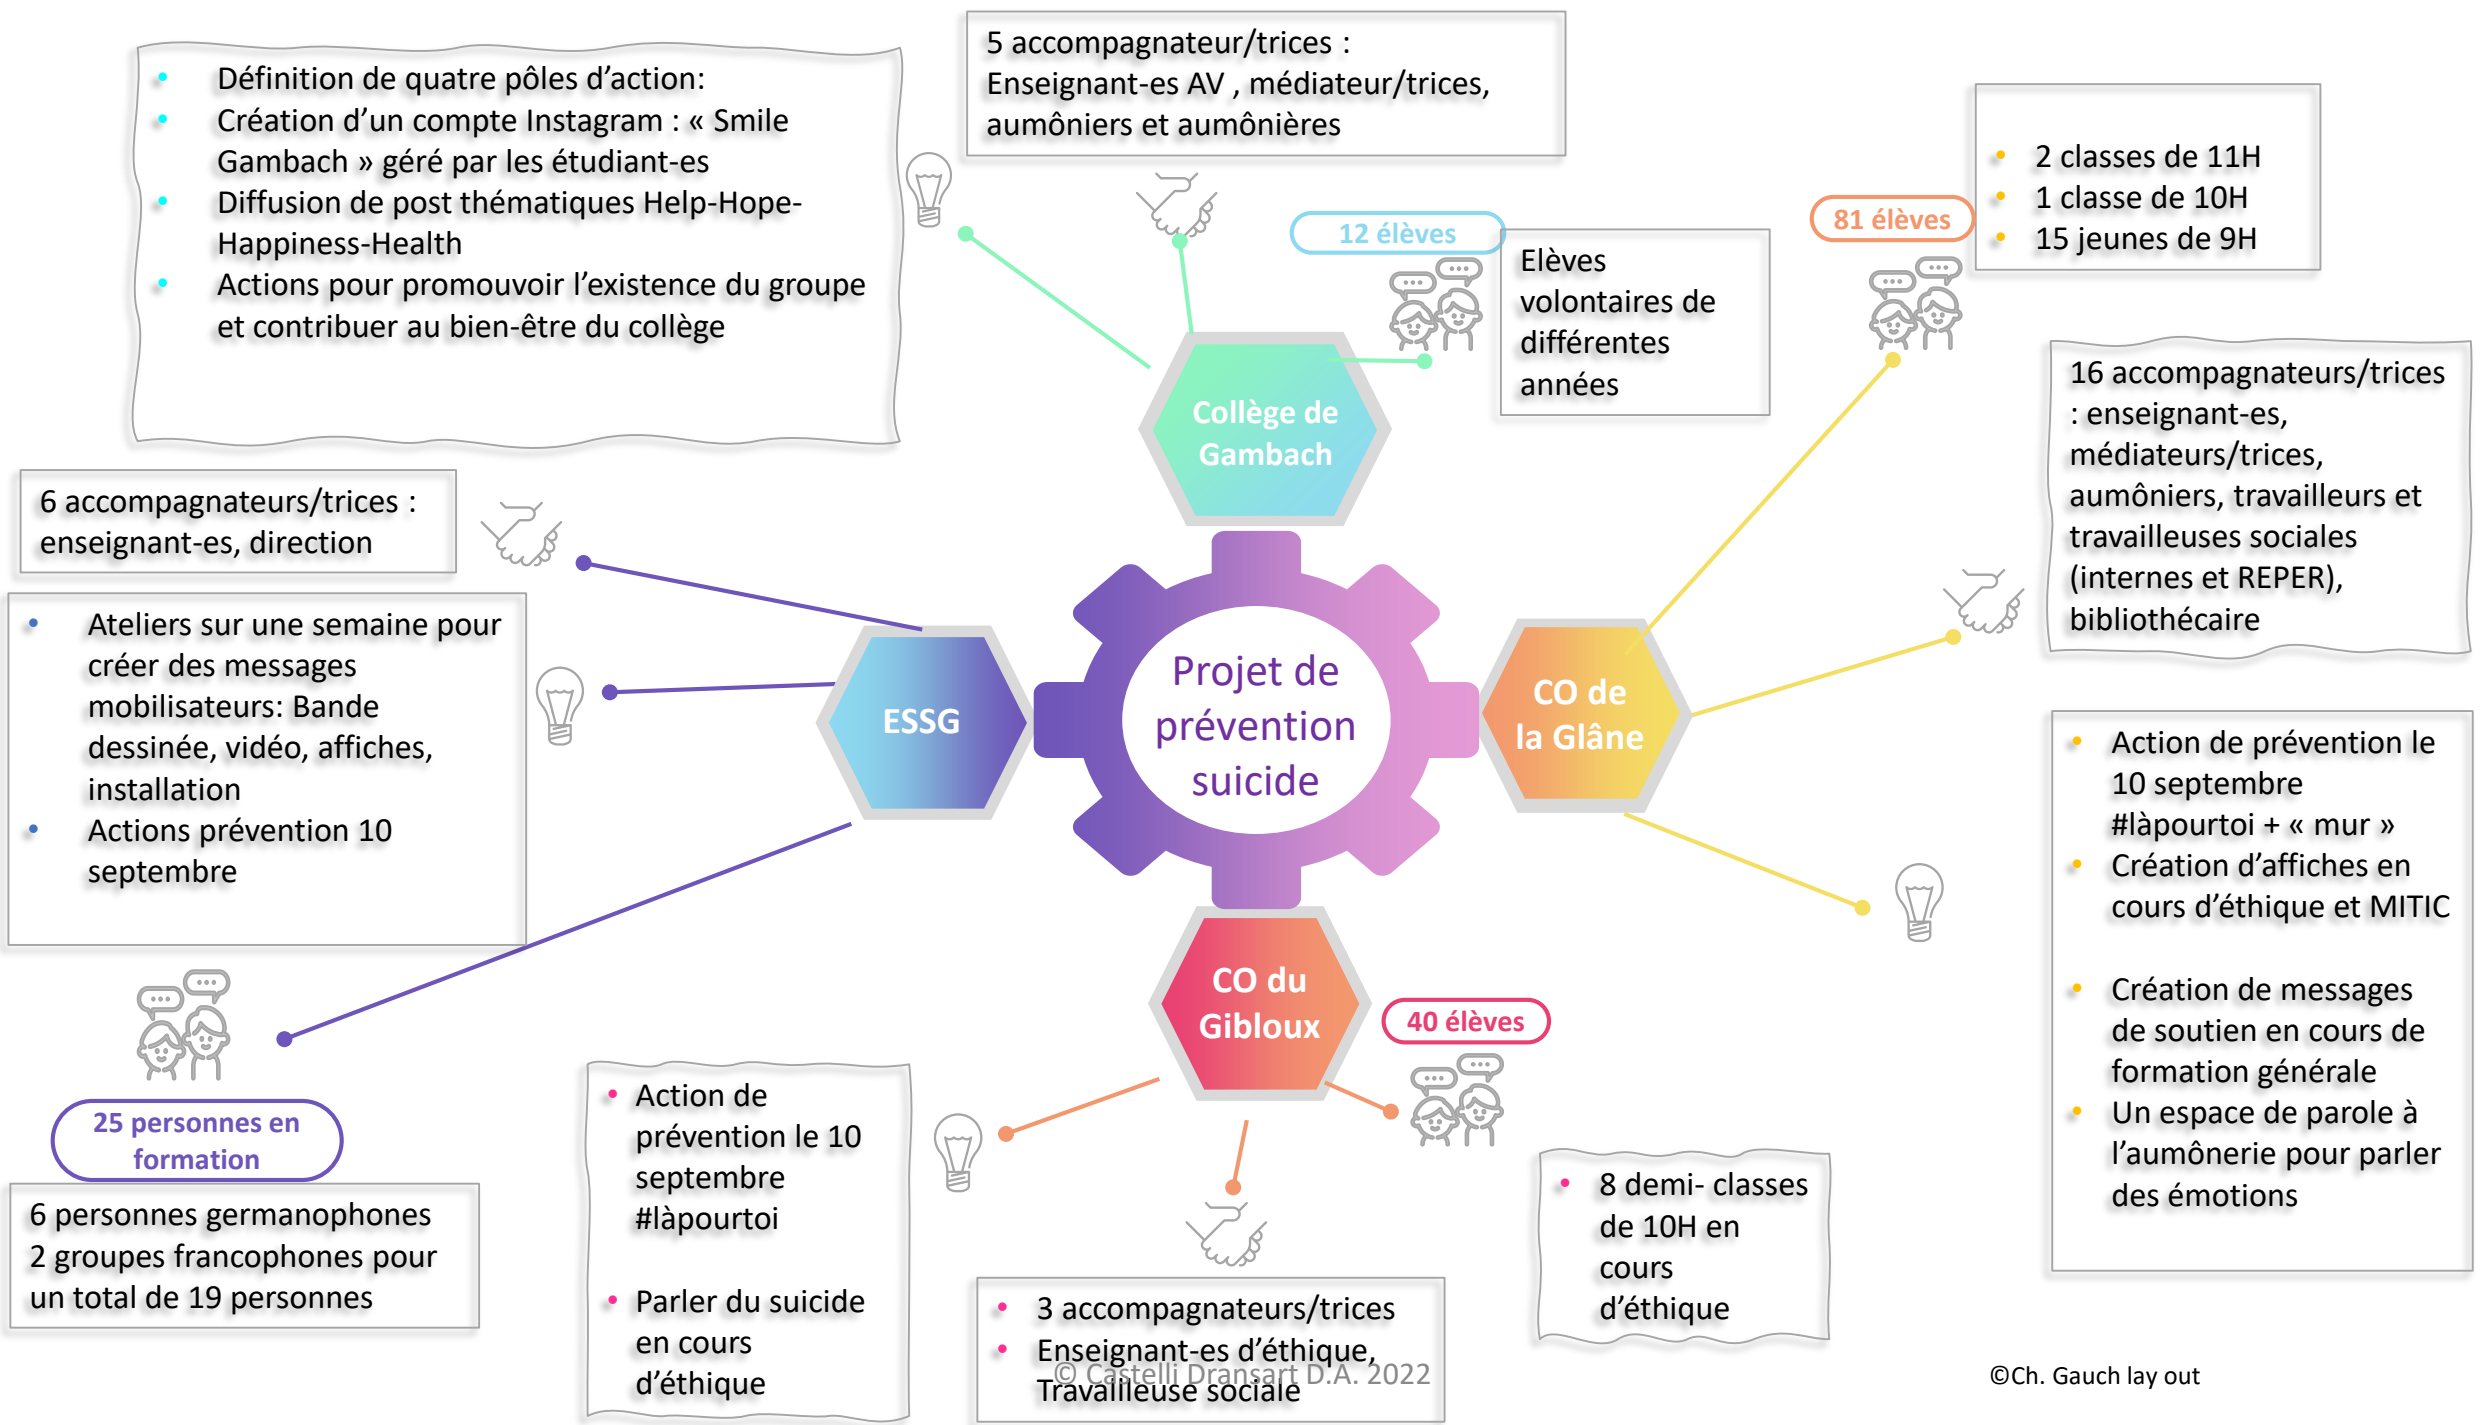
- Définition de quatre pôles d'action:
- Création d'un compte Instagram : « Smile Gambach » géré par les étudiant-es
- Diffusion de post thématiques Help-Hope-Happiness-Health
- Actions pour promouvoir l'existence du groupe et contribuer au bien-être du collège

5 accompagnateur/trices : Enseignant-es AV , médiateur/trices, aumôniers et aumônières

12 élèves

Elèves volontaires de différentes années

81 élèves

- 2 classes de 11H
- 1 classe de 10H
- 15 jeunes de 9H

16 accompagnateurs/trices : enseignant-es, médiateurs/trices, aumôniers, travailleurs et travailleuses sociales (internes et REPER), bibliothécaire

Collège de Gambach

6 accompagnateurs/trices : enseignant-es, direction

- Ateliers sur une semaine pour créer des messages mobilisateurs: Bande dessinée, vidéo, affiches, installation
- Actions prévention 10 septembre

ESSG

Projet de prévention suicide

CO de la Glâne

- Action de prévention le 10 septembre #làpourtoi + « mur »
- Création d'affiches en cours d'éthique et MITIC
- Création de messages de soutien en cours de formation générale
- Un espace de parole à l'aumônerie pour parler des émotions

CO du Gibloux

40 élèves

25 personnes en formation

6 personnes germanophones
2 groupes francophones pour un total de 19 personnes

- Action de prévention le 10 septembre #làpourtoi
- Parler du suicide en cours d'éthique

- 3 accompagnateurs/trices
- Enseignant-es d'éthique, Travailleuse sociale

© Castelli Dransart D.A. 2022

- 8 demi- classes de 10H en cours d'éthique

©Ch. Gauch lay out